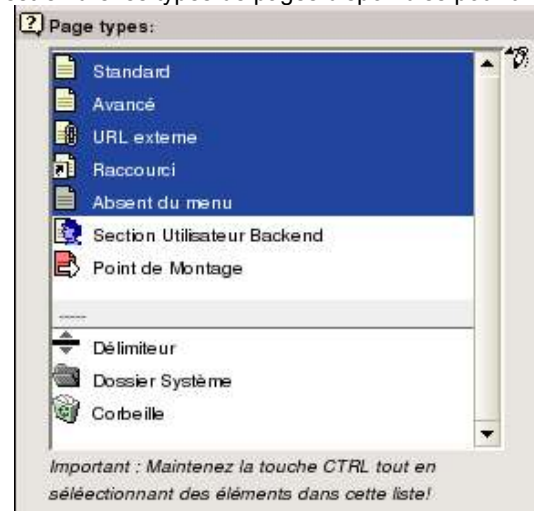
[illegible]
Page types:

Standard
Avancé
URL externe
Raccourci
Absent du menu
Section Utilisateur Backend
Point de Montage
------
Délimiteur
Dossier Système
Corbeille

Important : Maintenez la touche CTRL tout en séléectionnant des éléments dans cette liste!